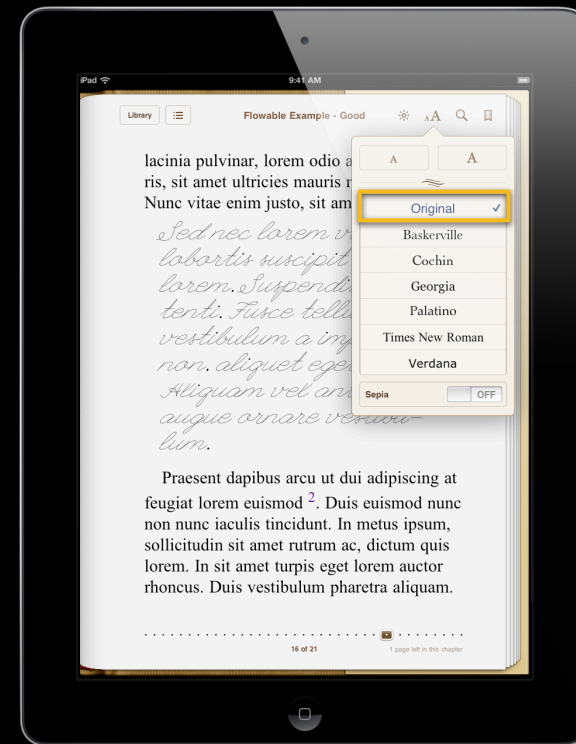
iPad

9:41 AM

Library

Flowable Example - Good

A A

lacinia pulvinar, lorem odio a ris, sit amet ultricies mauris n Nunc vitae enim justo, sit am

Sed nec lorem v lobortis suscipit lorem. Suspendi tenti. Fusce tell vestibulum a in non. aliquet ege Aliquam vel an augue ornare venen lum.

A

A

Original ✓

Baskerville

Cochin

Georgia

Palatino

Times New Roman

Verdana

Sepia

OFF

Praesent dapibus arcu ut dui adipiscing at feugiat lorem euismod $^2$. Duis euismod nunc non nunc iaculis tincidunt. In metus ipsum, sollicitudin sit amet rutrum ac, dictum quis lorem. In sit amet turpis eget lorem auctor rhoncus. Duis vestibulum pharetra aliquam.

16 of 21

1 page left in this chapter